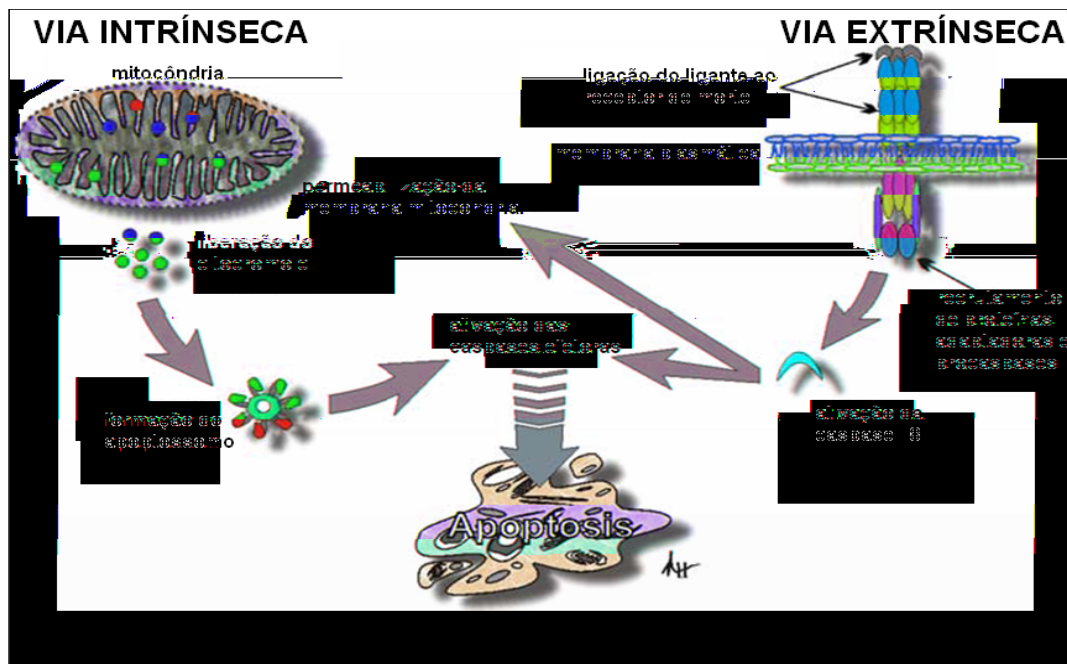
VIA INTRÍNSECA

VIA EXTRÍNSECA

mitocôndria

ligação do ligante ao receptor de morte

membrana plasmática

permeabilização da membrana mitocondrial

liberação do citocromo c

recrutamento de proteínas adaptadoras e procaspases

ativação das caspases efetoras

formação do apoptossomo

ativação da caspase 8

Apoptosis